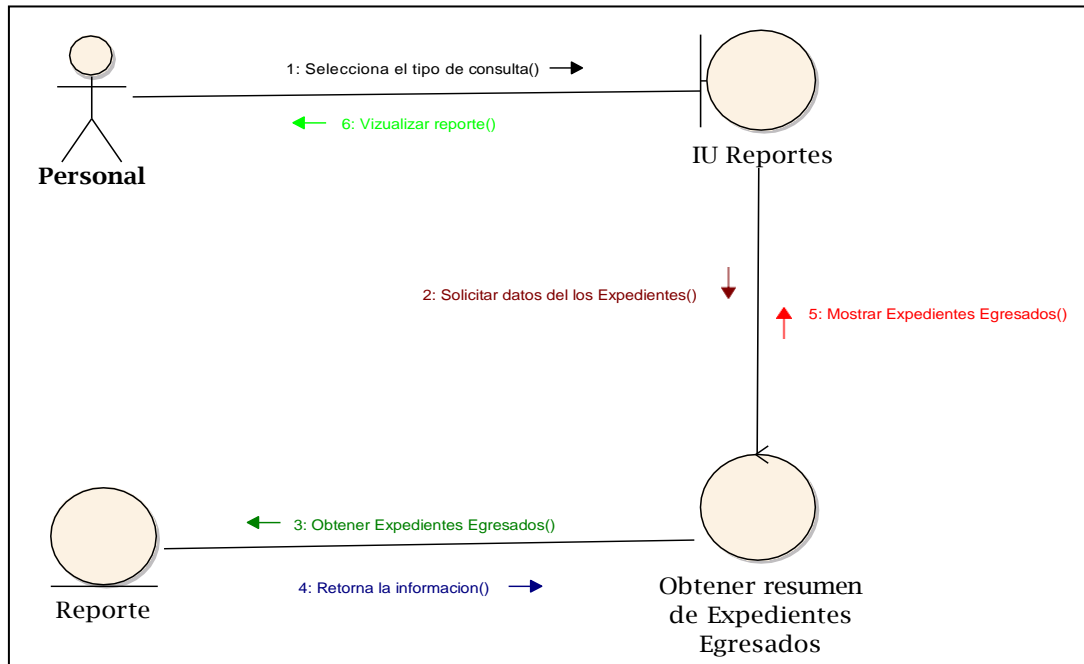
1: Selecciona el tipo de consulta()

6: Vizualizar reporte()

Personal

IU Reportes

2: Solicitar datos del los Expedientes()

5: Mostrar Expedientes Egresados()

3: Obtener Expedientes Egresados()

4: Retorna la informacion()

Reporte

Obtener resumen de Expedientes Egresados